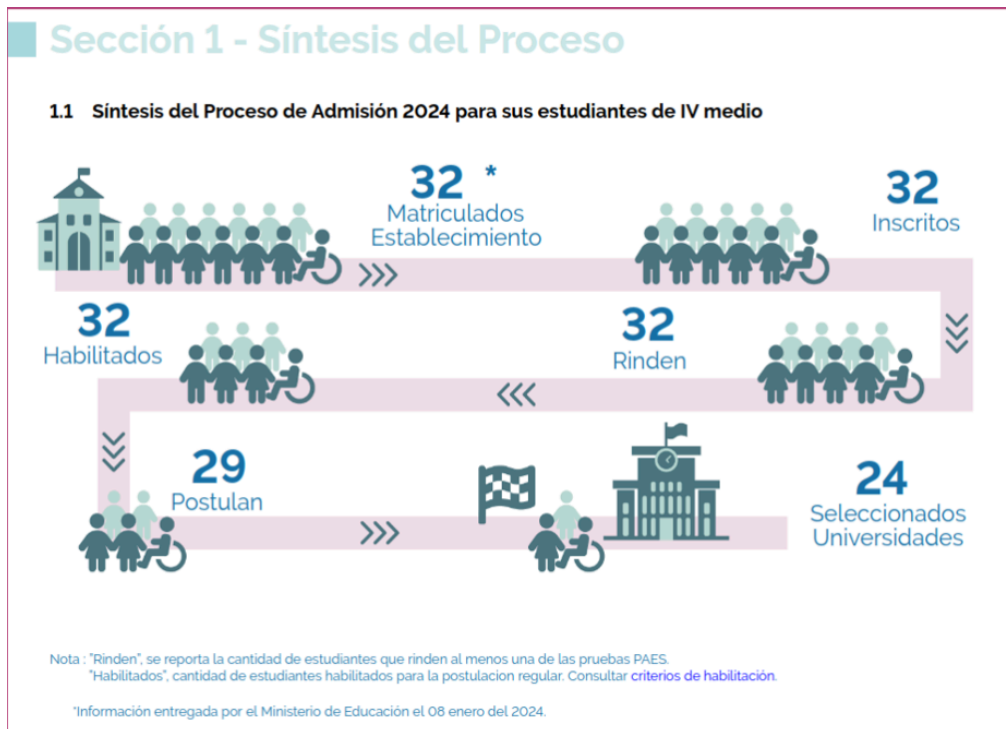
Sección 1 - Síntesis del Proceso

1.1 Síntesis del Proceso de Admisión 2024 para sus estudiantes de IV medio

32 *
Matriculados Establecimiento

32
Inscritos

32
Habilitados

32
Rinden

29
Postulan

24
Seleccionados Universidades

Nota : "Rinden", se reporta la cantidad de estudiantes que rinden al menos una de las pruebas PAES.
"Habilitados", cantidad de estudiantes habilitados para la postulacion regular. Consultar criterios de habilitación.

*Información entregada por el Ministerio de Educación el 08 enero del 2024.